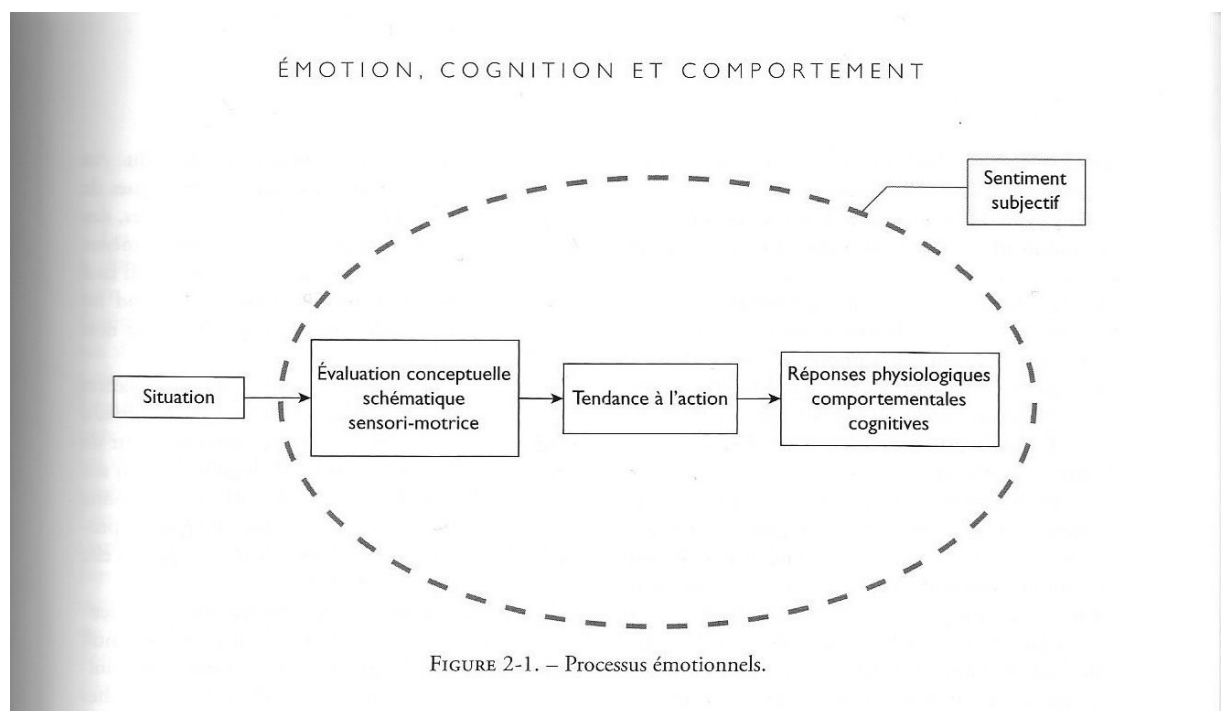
ÉMOTION, COGNITION ET COMPORTEMENT

Sentiment subjectif

Situation

Évaluation conceptuelle schématique sensori-motrice

Tendance à l'action

Réponses physiologiques comportementales cognitives

FIGURE 2-1. – Processus émotionnels.